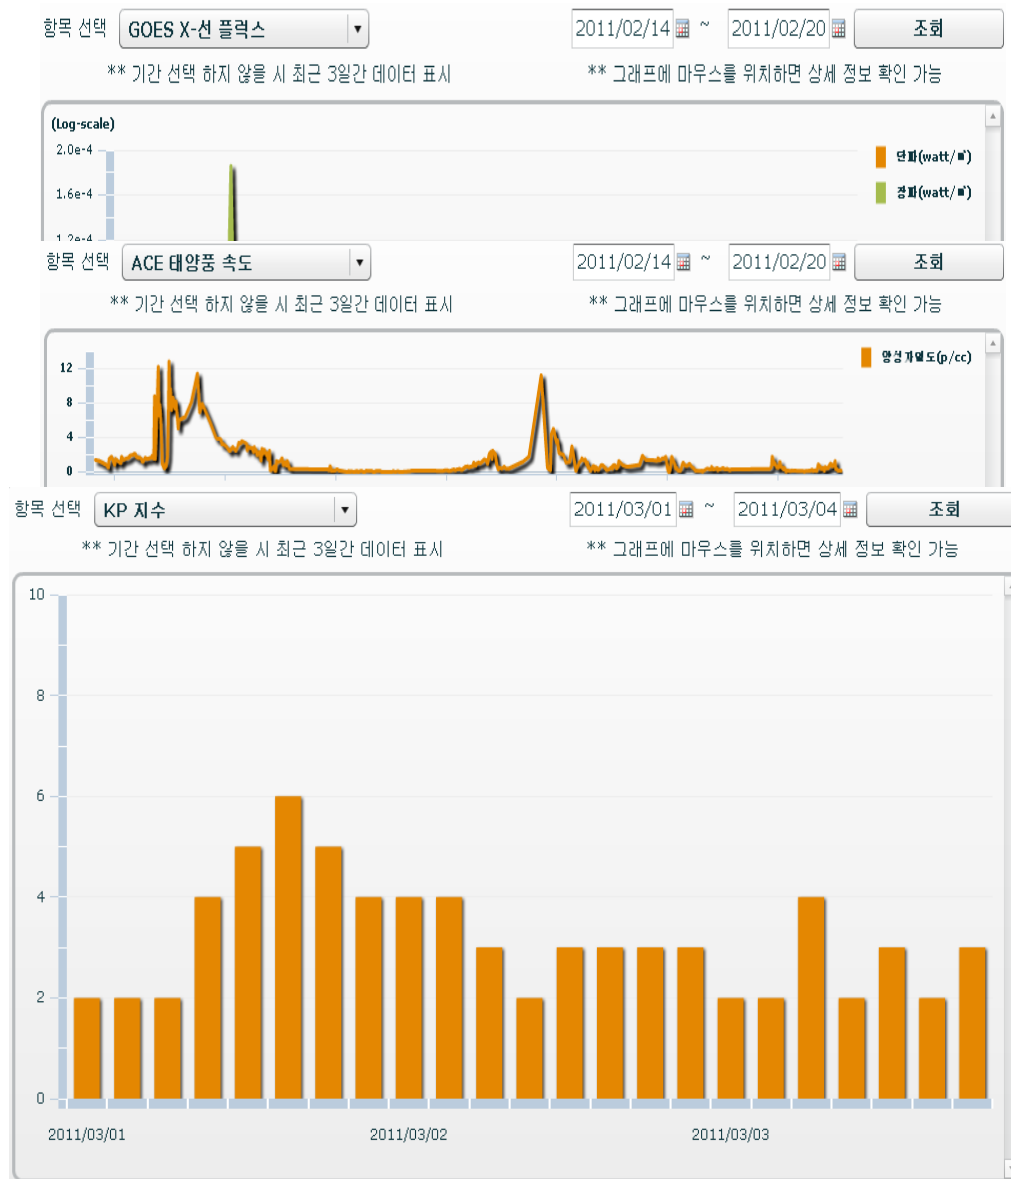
항목 선택 GOES X-선 플럭스 2011/02/14 ~ 2011/02/20 조회

** 기간 선택 하지 않을 시 최근 3일간 데이터 표시 ** 그래프에 마우스를 위치하면 상세 정보 확인 가능

(Log-scale)

2.0e-4

1.6e-4

단파(watt/㎡)

장파(watt/㎡)

항목 선택 ACE 태양풍 속도 2011/02/14 ~ 2011/02/20 조회

** 기간 선택 하지 않을 시 최근 3일간 데이터 표시 ** 그래프에 마우스를 위치하면 상세 정보 확인 가능

12

8

4

0

양성자밀도(p/cc)

항목 선택 KP 지수 2011/03/01 ~ 2011/03/04 조회

** 기간 선택 하지 않을 시 최근 3일간 데이터 표시 ** 그래프에 마우스를 위치하면 상세 정보 확인 가능

10

8

6

4

2

0

2011/03/01 2011/03/02 2011/03/03